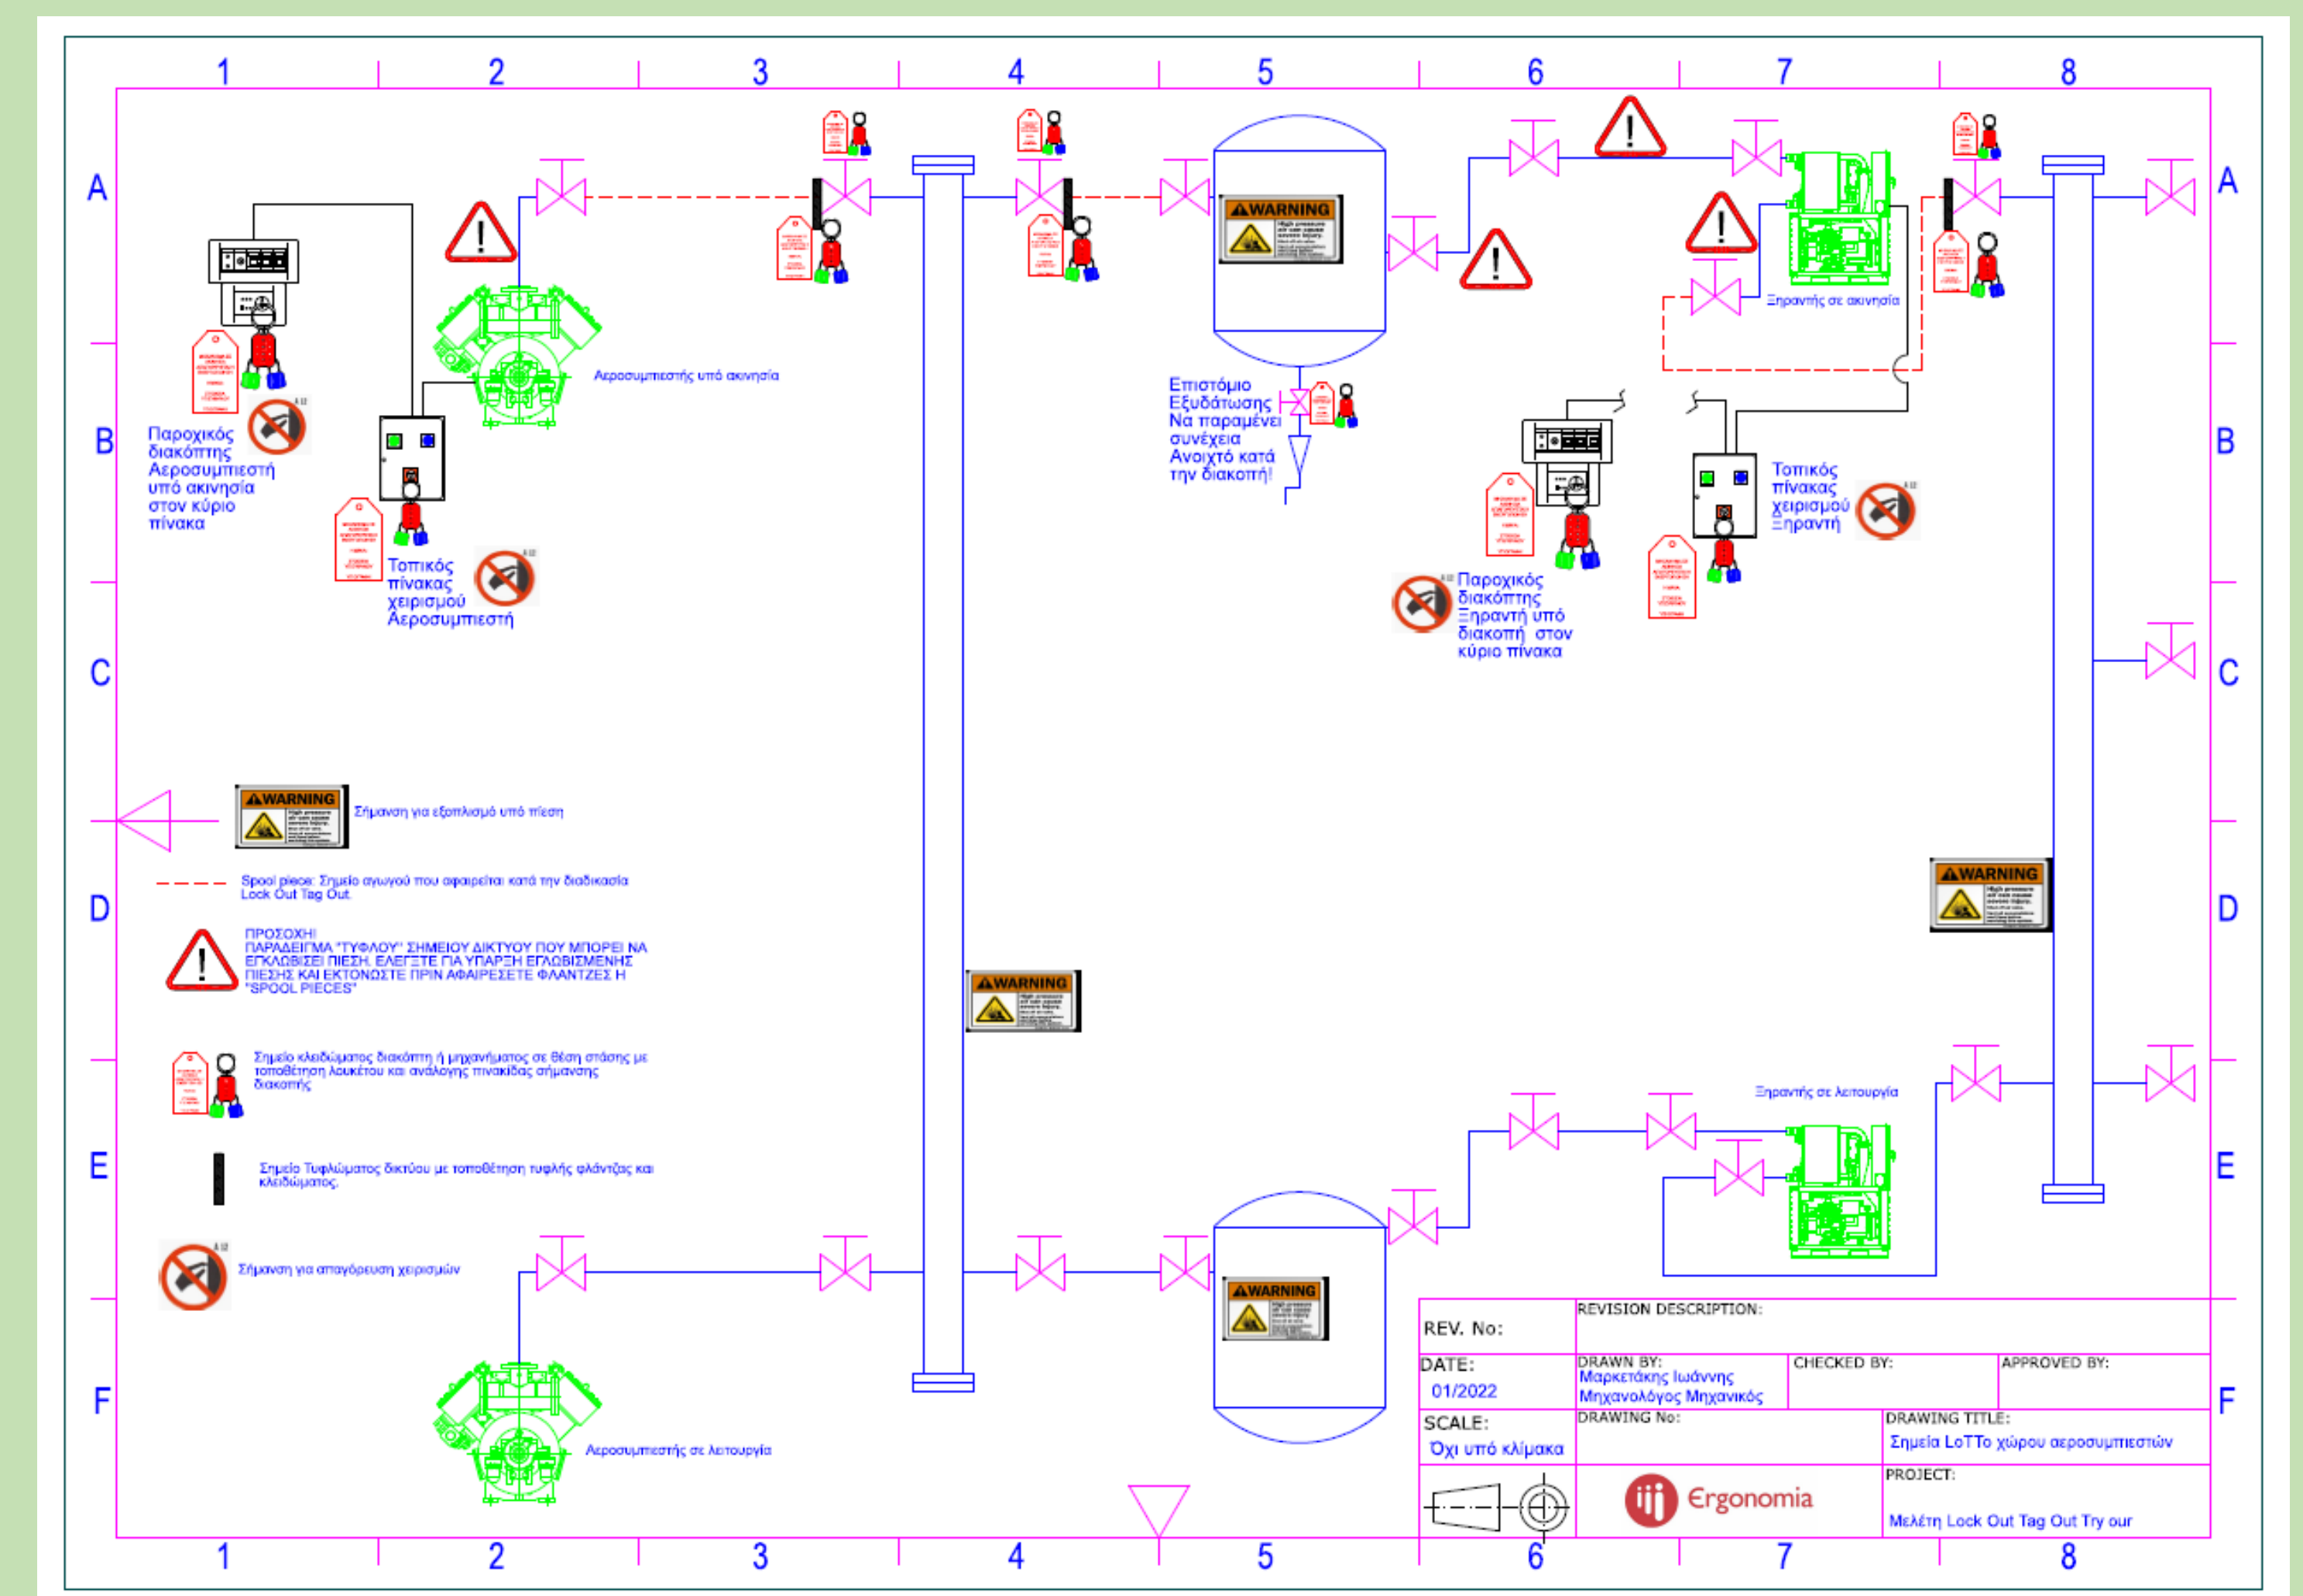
1 2 3 4 5 6 7 8

A B C D E F

WARNING

Αεροσυμπιεστής υπό ακινησία

Παροχικός διακόπτης Αεροσυμπιεστή υπό ακινησία στον κύριο πίνακα

Τοπικός πίνακας χειρισμού Αεροσυμπιεστή

Επιστόμιο Εξυδάτωσης Να παραμένει συνέχεια Ανοιχτό κατά την διακοπή!

Ξηραντής σε ακινησία

Τοπικός πίνακας χειρισμού Ξηραντή

Παροχικός διακόπτης Ξηραντή υπό διακοπή στον κύριο πίνακα

WARNING Σήμανση για εξοπλισμό υπό πίεση

Spool piece: Σημείο αγωγού που αφαιρείται κατά την διαδικασία Lock Out Tag Out.

ΠΡΟΣΟΧΗ! ΠΑΡΑΔΕΙΓΜΑ "ΤΥΦΛΟΥ" ΣΗΜΕΙΟΥ ΔΙΚΤΥΟΥ ΠΟΥ ΜΠΟΡΕΙ ΝΑ ΕΓΚΛΩΒΙΣΕΙ ΠΙΕΣΗ. ΕΛΕΓΞΤΕ ΓΙΑ ΥΠΑΡΞΗ ΕΓΚΛΩΒΙΣΜΕΝΗΣ ΠΙΕΣΗΣ ΚΑΙ ΕΚΤΟΝΩΣΤΕ ΠΡΙΝ ΑΦΑΙΡΕΣΕΤΕ ΦΛΑΝΤΖΕΣ Η "SPOOL PIECES"

Σημείο κλειδώματος διακόπτη ή μηχανήματος σε θέση στάσης με τοποθέτηση λουκέτου και ανάλογης πινακίδας σήμανσης διακοπής

Σημείο Τυφλώματος δικτύου με τοποθέτηση τυφλής φλάντζας και κλειδώματος.

Σήμανση για απαγόρευση χειρισμών

Ξηραντής σε λειτουργία

Αεροσυμπιεστής σε λειτουργία

| REV. No: | REVISION DESCRIPTION: | | | |
|---|---|---|---|---|
| DATE: 01/2022 | DRAWN BY: Μαρκετάκης Ιωάννης Μηχανολόγος Μηχανικός | CHECKED BY: | APPROVED BY: | |
| SCALE: Όχι υπό κλίμακα | DRAWING No: | | DRAWING TITLE: Σημεία LoTTo χώρου αεροσυμπιεστών | |
| | Ergonomia | | PROJECT: Μελέτη Lock Out Tag Out Try our | |